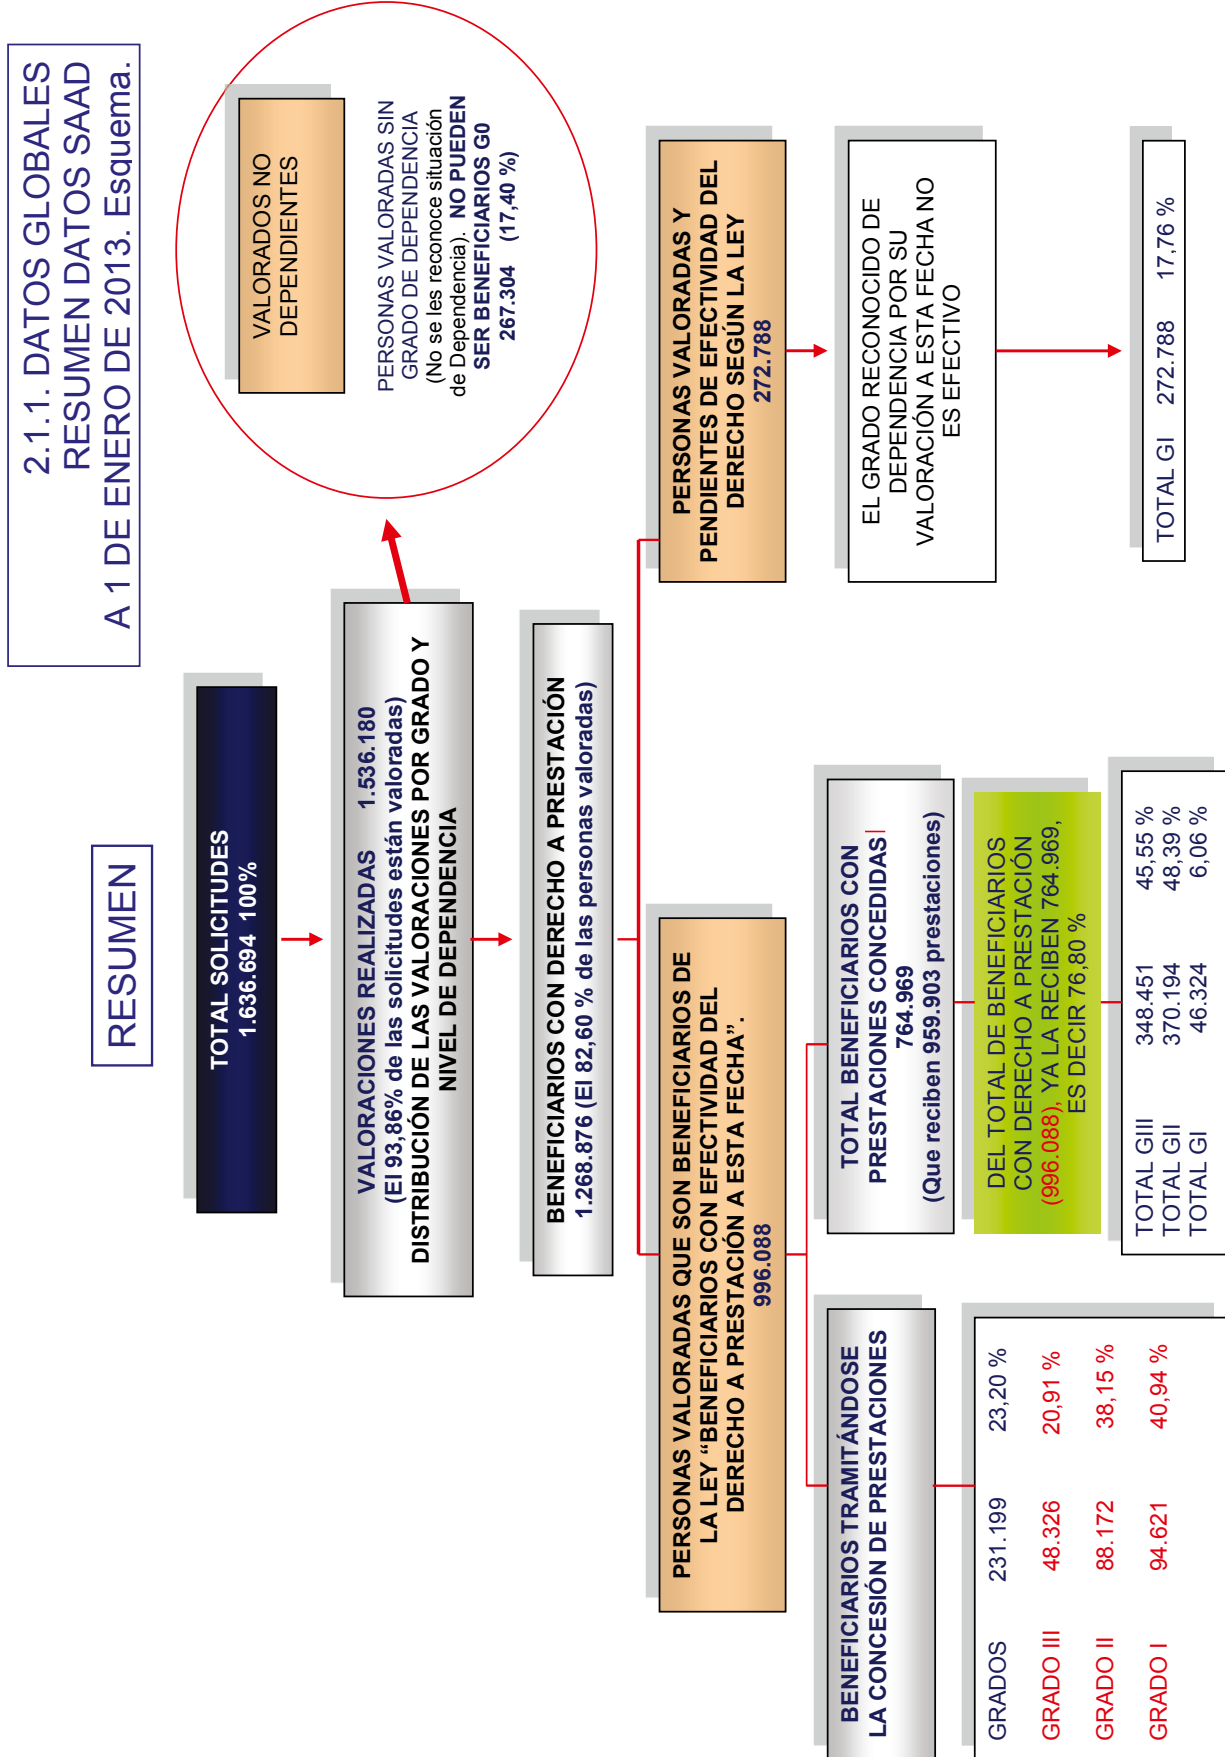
2.1.1. DATOS GLOBALES RESUMEN DATOS SAAD A 1 DE ENERO DE 2013. Esquema.

RESUMEN

TOTAL SOLICITUDES
1.636.694 100%

VALORACIONES REALIZADAS 1.536.180
(El 93,86% de las solicitudes están valoradas)
DISTRIBUCIÓN DE LAS VALORACIONES POR GRADO Y NIVEL DE DEPENDENCIA

VALORADOS NO DEPENDIENTES

PERSONAS VALORADAS SIN GRADO DE DEPENDENCIA (No se les reconoce situación de Dependencia). NO PUEDEN SER BENEFICIARIOS G0
267.304 (17,40 %)

BENEFICIARIOS CON DERECHO A PRESTACIÓN
1.268.876 (El 82,60 % de las personas valoradas)

PERSONAS VALORADAS Y PENDIENTES DE EFECTIVIDAD DEL DERECHO SEGÚN LA LEY
272.788

EL GRADO RECONOCIDO DE DEPENDENCIA POR SU VALORACIÓN A ESTA FECHA NO ES EFECTIVO

TOTAL GI 272.788 17,76 %

PERSONAS VALORADAS QUE SON BENEFICIARIOS DE LA LEY "BENEFICIARIOS CON EFECTIVIDAD DEL DERECHO A PRESTACIÓN A ESTA FECHA".
996.088

TOTAL BENEFICIARIOS CON PRESTACIONES CONCEDIDAS
764.969
(Que reciben 959.903 prestaciones)

DEL TOTAL DE BENEFICIARIOS CON DERECHO A PRESTACIÓN (996.088), YA LA RECIBEN 764.969, ES DECIR 76,80 %

| | | |
|---|---|---|
| TOTAL GIII | 348.451 | 45,55 % |
| TOTAL GII | 370.194 | 48,39 % |
| TOTAL GI | 46.324 | 6,06 % |

BENEFICIARIOS TRAMITÁNDOSE LA CONCESIÓN DE PRESTACIONES

| GRADOS | 231.199 | 23,20 % |
|---|---|---|
| GRADO III | 48.326 | 20,91 % |
| GRADO II | 88.172 | 38,15 % |
| GRADO I | 94.621 | 40,94 % |